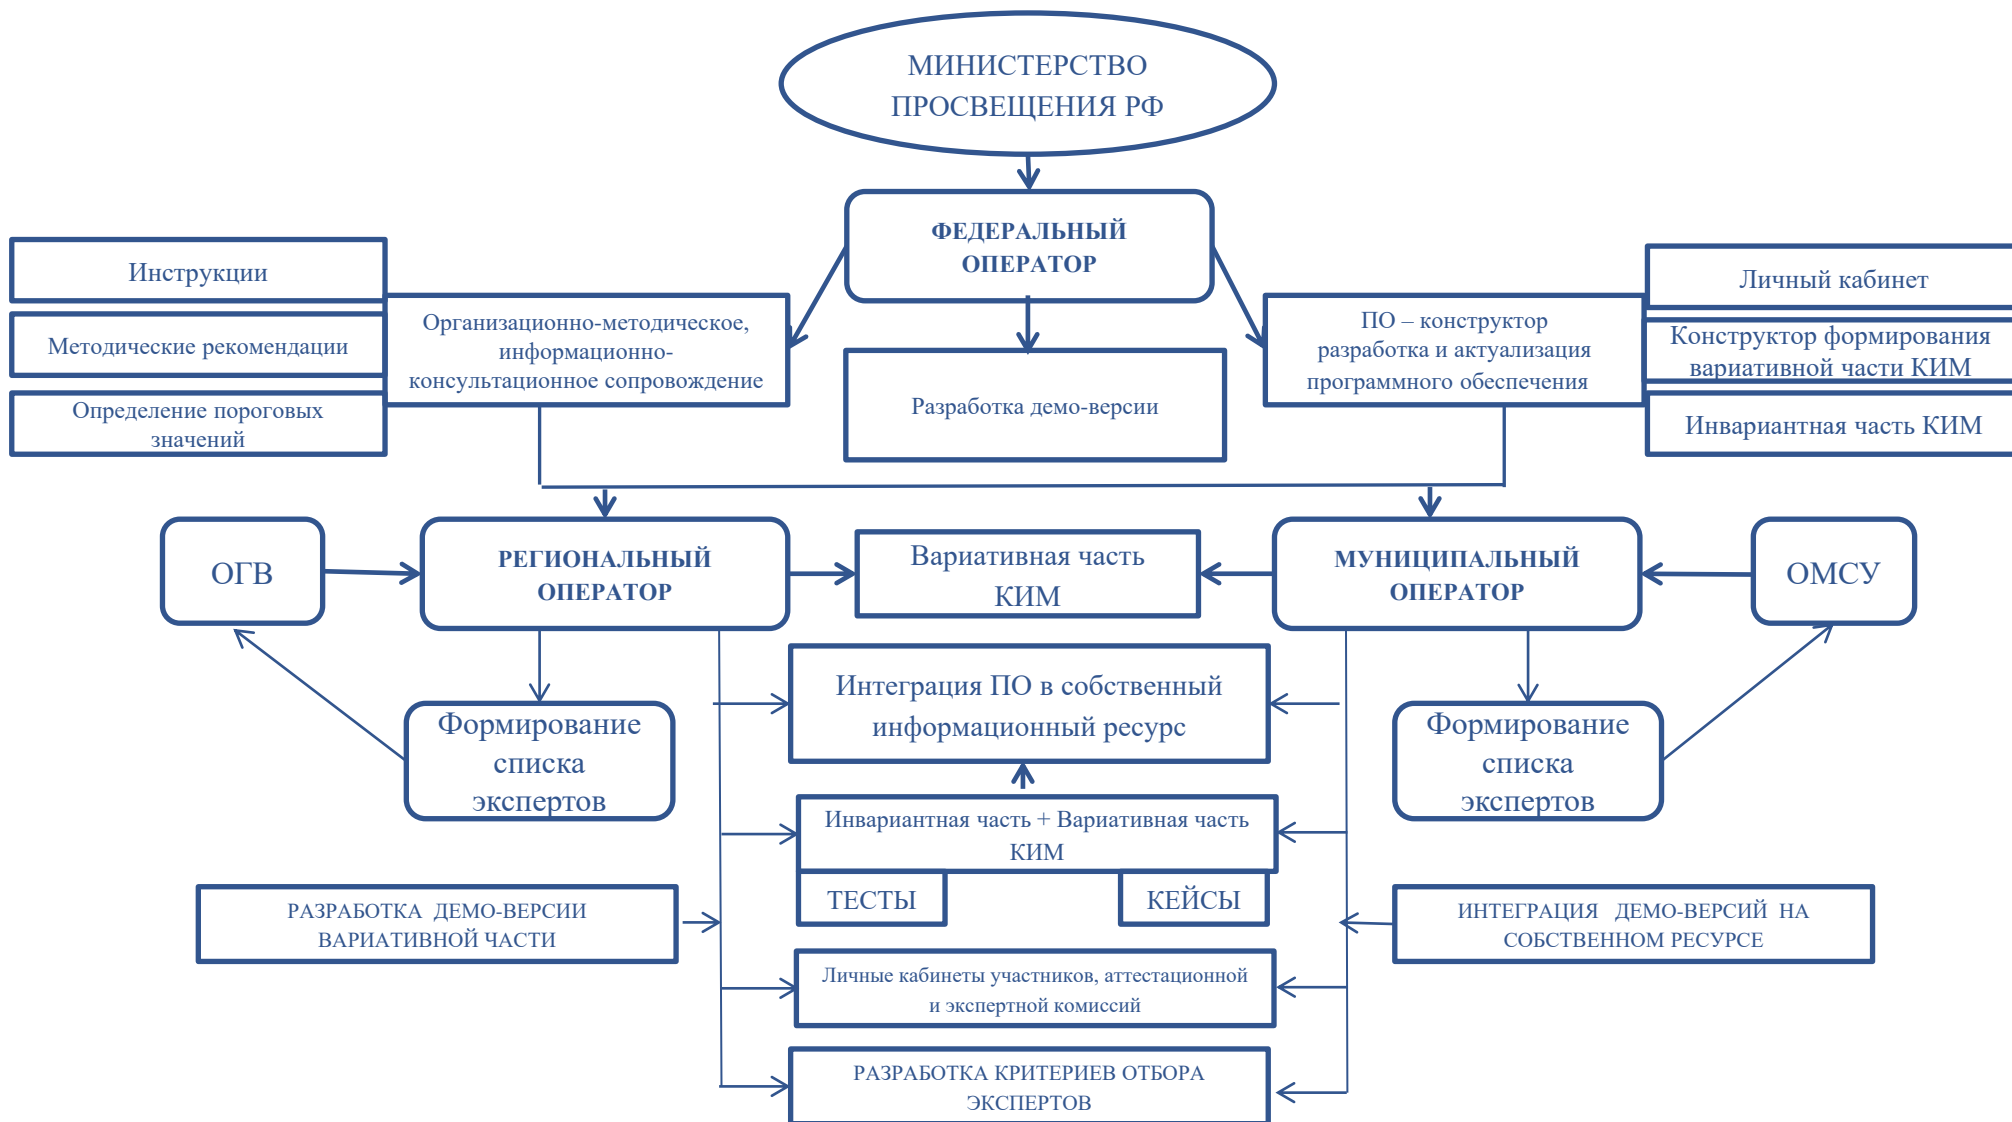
МИНИСТЕРСТВО ПРОСВЕЩЕНИЯ РФ

ФЕДЕРАЛЬНЫЙ ОПЕРАТОР

Инструкции

Методические рекомендации

Определение пороговых значений

Организационно-методическое, информационно-консультационное сопровождение

Разработка демо-версии

ПО – конструктор разработка и актуализация программного обеспечения

Личный кабинет

Конструктор формирования вариативной части КИМ

Инвариантная часть КИМ

ОГВ

РЕГИОНАЛЬНЫЙ ОПЕРАТОР

Вариативная часть КИМ

МУНИЦИПАЛЬНЫЙ ОПЕРАТОР

ОМСУ

Формирование списка экспертов

Интеграция ПО в собственный информационный ресурс

Формирование списка экспертов

Инвариантная часть + Вариативная часть КИМ

ТЕСТЫ

КЕЙСЫ

РАЗРАБОТКА ДЕМО-ВЕРСИИ ВАРИАТИВНОЙ ЧАСТИ

ИНТЕГРАЦИЯ ДЕМО-ВЕРСИЙ НА СОБСТВЕННОМ РЕСУРСЕ

Личные кабинеты участников, аттестационной и экспертной комиссий

РАЗРАБОТКА КРИТЕРИЕВ ОТБОРА ЭКСПЕРТОВ